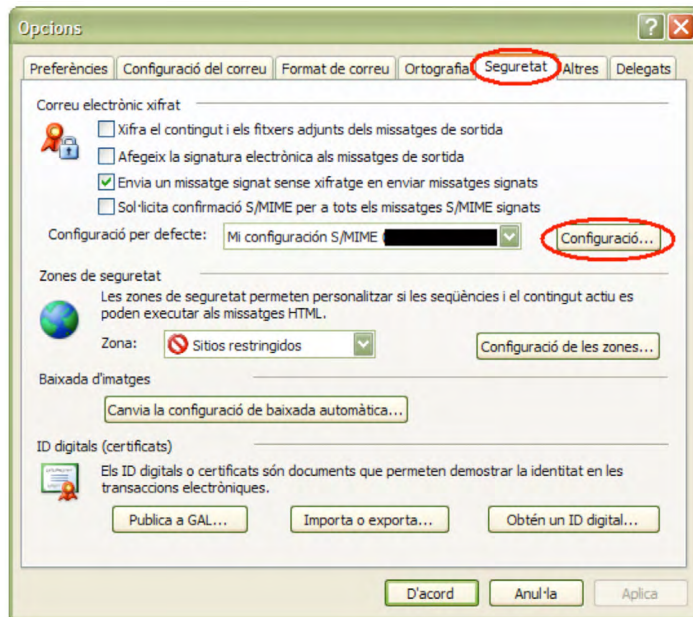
Opcions

Preferències | Configuració del correu | Format de correu | Ortografia | Seguretat | Altres | Delegats

Correu electrònic xifrat

Xifra el contingut i els fitxers adjunts dels missatges de sortida

Afegeix la signatura electrònica als missatges de sortida

Envia un missatge signat sense xifratge en enviar missatges signats

Sol·licita confirmació S/MIME per a tots els missatges S/MIME signats

Configuració per defecte: Mi configuración S/MIME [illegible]

Configuració...

Zones de seguretat

Les zones de seguretat permeten personalitzar si les seqüències i el contingut actiu es poden executar als missatges HTML.

Zona: Sitios restringidos

Configuració de les zones...

Baixada d'imatges

Canvia la configuració de baixada automàtica...

ID digitals (certificats)

Els ID digitals o certificats són documents que permeten demostrar la identitat en les transaccions electròniques.

Publica a GAL...

Importa o exporta...

Obtén un ID digital...

D'acord

Anul·la

Aplica